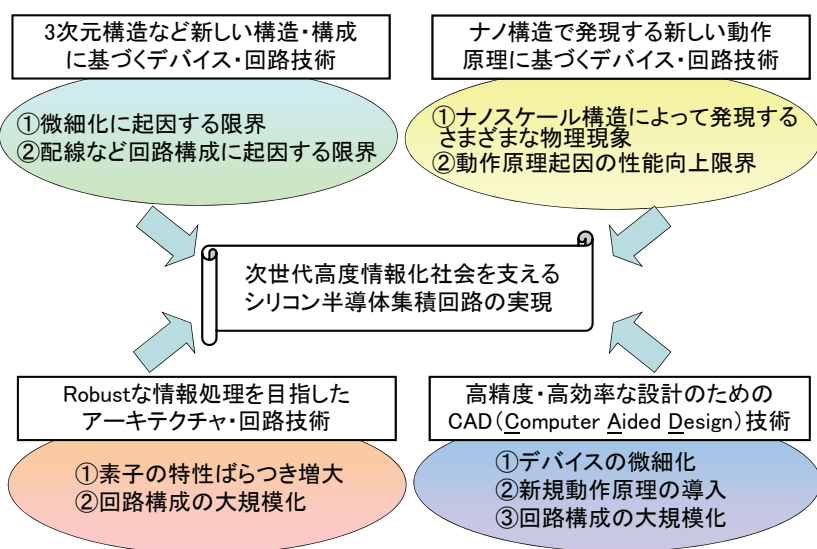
3次元構造など新しい構造・構成に基づくデバイス・回路技術

①微細化に起因する限界
②配線など回路構成に起因する限界

ナノ構造で発現する新しい動作原理に基づくデバイス・回路技術

①ナノスケール構造によって発現するさまざまな物理現象
②動作原理起因の性能向上限界

次世代高度情報化社会を支えるシリコン半導体集積回路の実現

Robustな情報処理を目指したアーキテクチャ・回路技術

①素子の特性ばらつき増大
②回路構成の大規模化

高精度・高効率な設計のためのCAD（Computer Aided Design）技術

①デバイスの微細化
②新規動作原理の導入
③回路構成の大規模化